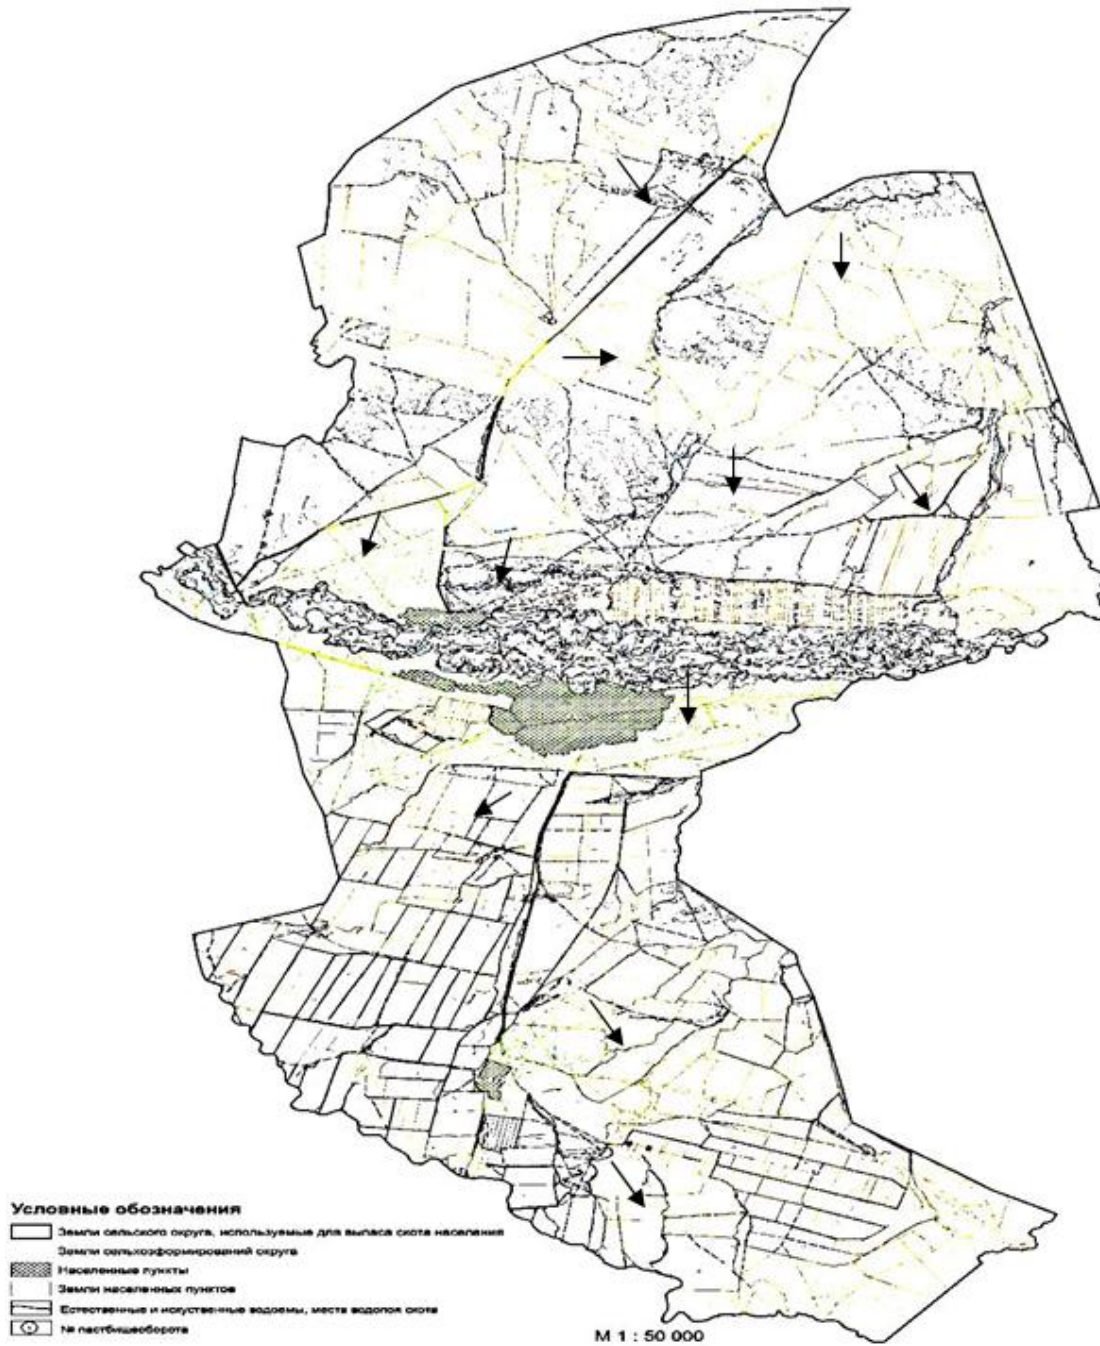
Условные обозначения
Земли сельского округа, используемые для выпаса скота населения
Земли сельхозформирований округа
Населенные пункты
Земли населенных пунктов
Естественные и искусственные водоемы, места водопоя скота
№ пастбищеоборота

М 1 : 50 000